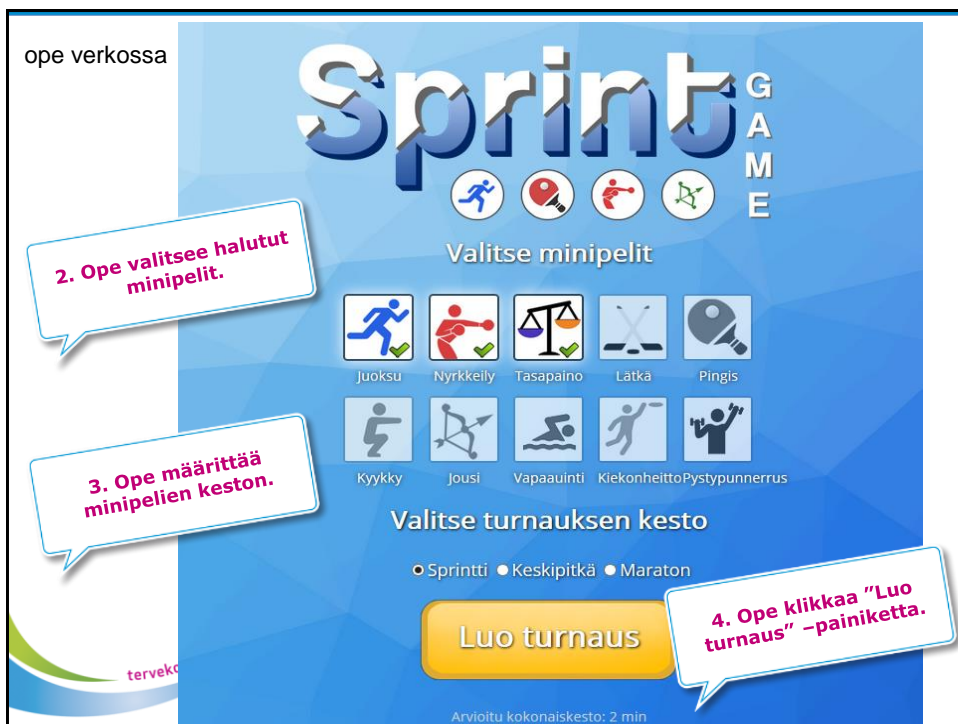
ope verkossa

Sprint GAME

Valitse minipelit

2. Ope valitsee halutut minipelit.

Juoksu Nyrkkeily Tasapaino Lätkä Pingis

Kyykky Jousi Vapaauinti Kiekonheitto Pystypunnerrus

3. Ope määrittää minipelien keston.

Valitse turnauksen kesto

Sprintti Keskipitkä Maraton

Luo turnaus

4. Ope klikkaa "Luo turnaus" –painiketta.

Arvioitu kokonaiskesto: 2 min

terveko